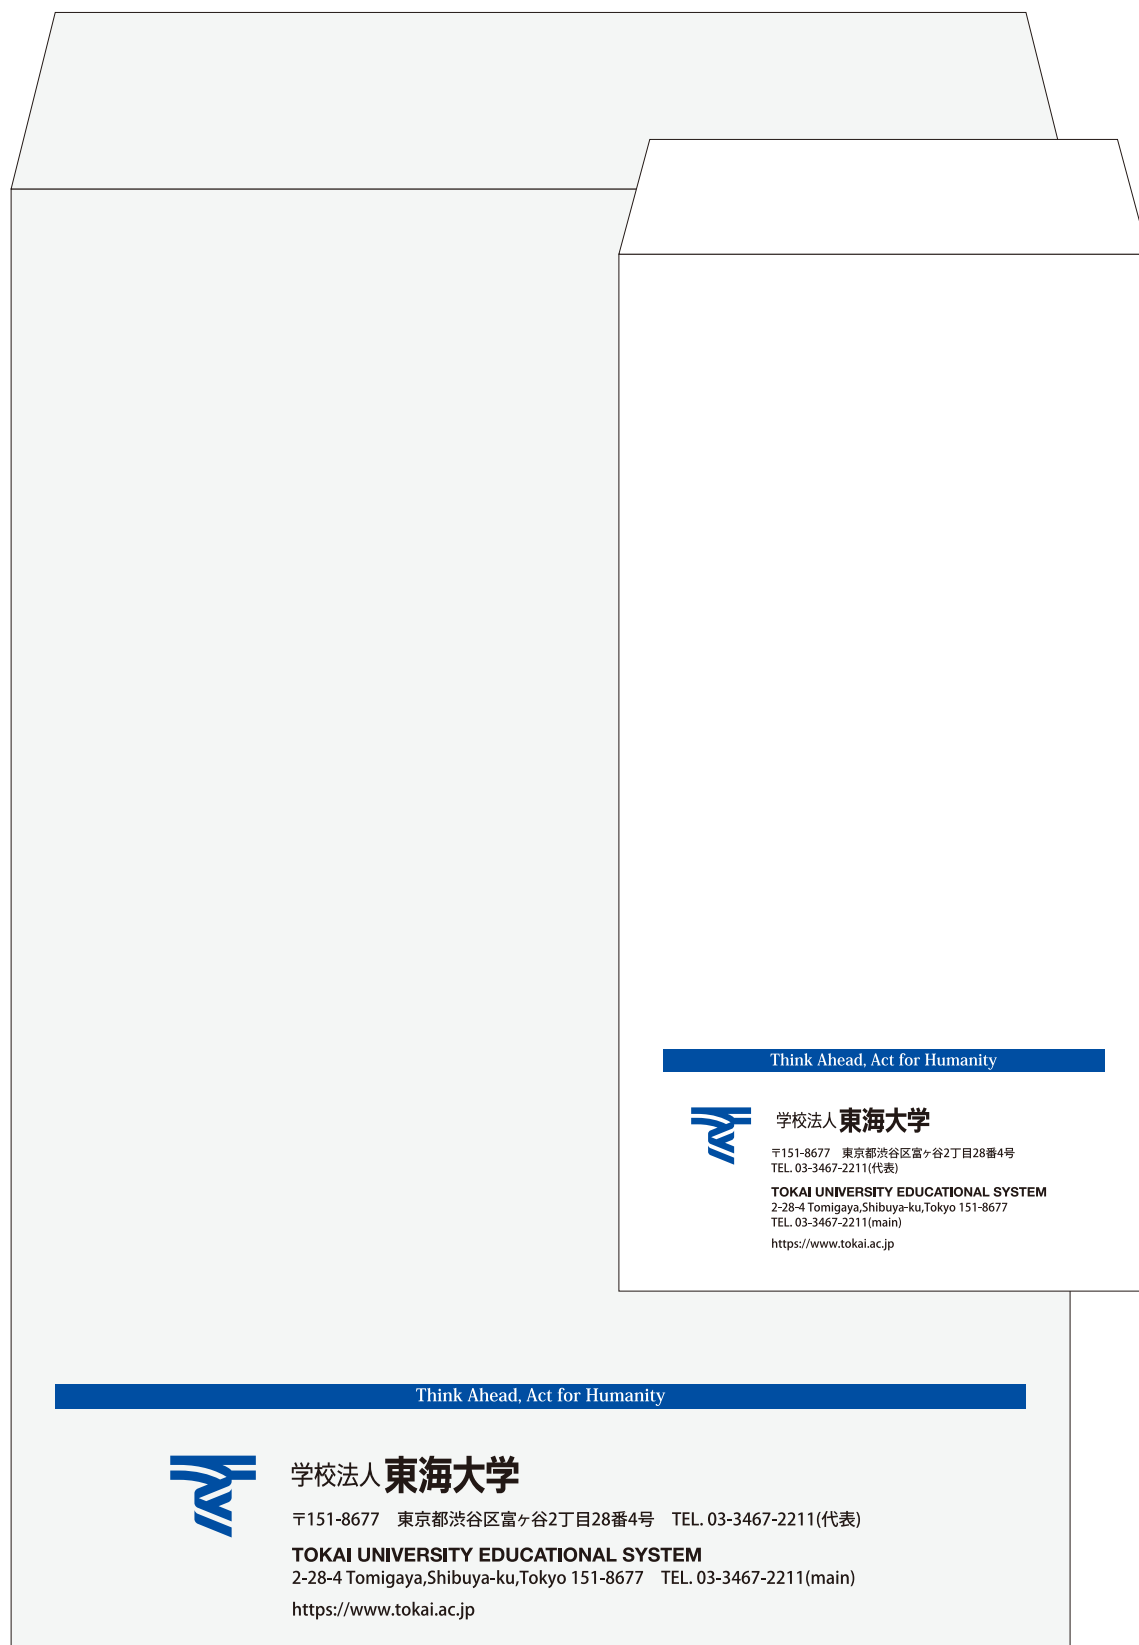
Think Ahead, Act for Humanity

学校法人 東海大学

〒151-8677 東京都渋谷区富ヶ谷2丁目28番4号
TEL. 03-3467-2211(代表)

TOKAI UNIVERSITY EDUCATIONAL SYSTEM
2-28-4 Tomigaya,Shibuya-ku,Tokyo 151-8677
TEL. 03-3467-2211(main)

https://www.tokai.ac.jp

Think Ahead, Act for Humanity

学校法人 東海大学

〒151-8677 東京都渋谷区富ヶ谷2丁目28番4号 TEL. 03-3467-2211(代表)

TOKAI UNIVERSITY EDUCATIONAL SYSTEM
2-28-4 Tomigaya,Shibuya-ku,Tokyo 151-8677 TEL. 03-3467-2211(main)

https://www.tokai.ac.jp